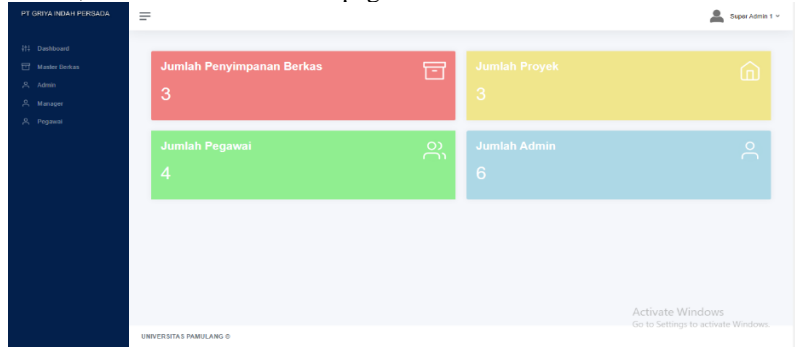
PT GRIYA INDAH PERSADA

Super Admin 1

Dashboard
Master Berkas
Admin
Manager
Pegawai

Jumlah Penyimpanan Berkas
3

Jumlah Proyek
3

Jumlah Pegawai
4

Jumlah Admin
6

Activate Windows
Go to Settings to activate Windows

UNIVERSITAS PAMULANG ©